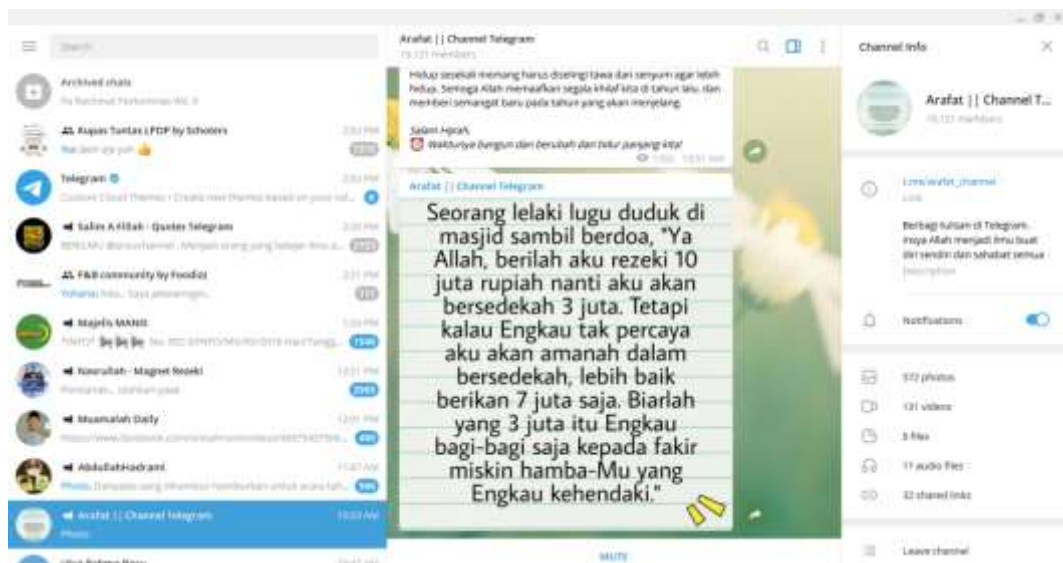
Search

Archived chats
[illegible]

Aujaas Tuntas | PDP by Schoters
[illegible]

Telegram
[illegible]

Salim A Fillah · Quotes Telegram
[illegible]

F&B community by Foodizz
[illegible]

Majelis MANIS
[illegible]

Nasrullah · Magnet Rezeki
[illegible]

Muamalah Daily
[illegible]

AbdullahHadrami
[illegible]

Arafat || Channel Telegram
Photo

Arafat || Channel Telegram
19,121 members

Hidup sesekali memang harus diselingi tawa dan senyum agar lebih hidup. Semoga Allah memaafkan segala khilaf kita di tahun lalu, dan memberi semangat baru pada tahun yang akan menjelang.

Salam Hijrah,
Waktunya bangun dan berubah dan tidur panjang kita!

Arafat || Channel Telegram

Seorang lelaki lugu duduk di masjid sambil berdoa, "Ya Allah, berilah aku rezeki 10 juta rupiah nanti aku akan bersedekah 3 juta. Tetapi kalau Engkau tak percaya aku akan amanah dalam bersedekah, lebih baik berikan 7 juta saja. Biarlah yang 3 juta itu Engkau bagi-bagi saja kepada fakir miskin hamba-Mu yang Engkau kehendaki."

MUTE

Channel Info

Arafat || Channel T...
19,121 members

t.me/arafat_channel
Link

Berbagi tulisan di Telegram. Insya Allah menjadi ilmu buat diri sendiri dan sahabat semua
Description

Notifications

572 photos
131 videos
5 files
11 audio files
32 shared links

Leave channel